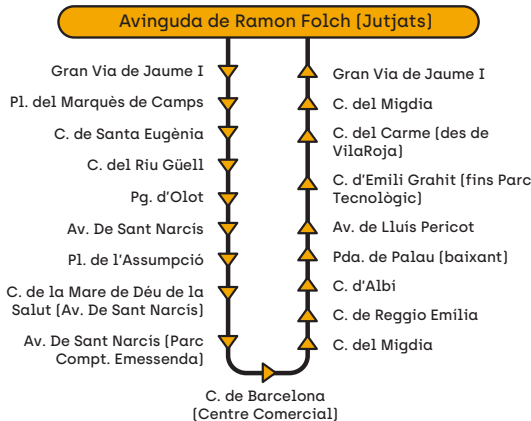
Avinguda de Ramon Folch (Jutjats)

Gran Via de Jaume I
Pl. del Marquès de Camps
C. de Santa Eugènia
C. del Riu Güell
Pg. d'Olot
Av. De Sant Narcís
Pl. de l'Assumpció
C. de la Mare de Déu de la Salut (Av. De Sant Narcís)
Av. De Sant Narcís (Parc Compt. Emessenda)

C. de Barcelona (Centre Comercial)

Gran Via de Jaume I
C. del Migdia
C. del Carme (des de VilaRoja)
C. d'Emili Grahit (fins Parc Tecnològic)
Av. de Lluís Pericot
Pda. de Palau (baixant)
C. d'Albi
C. de Reggio Emília
C. del Migdia